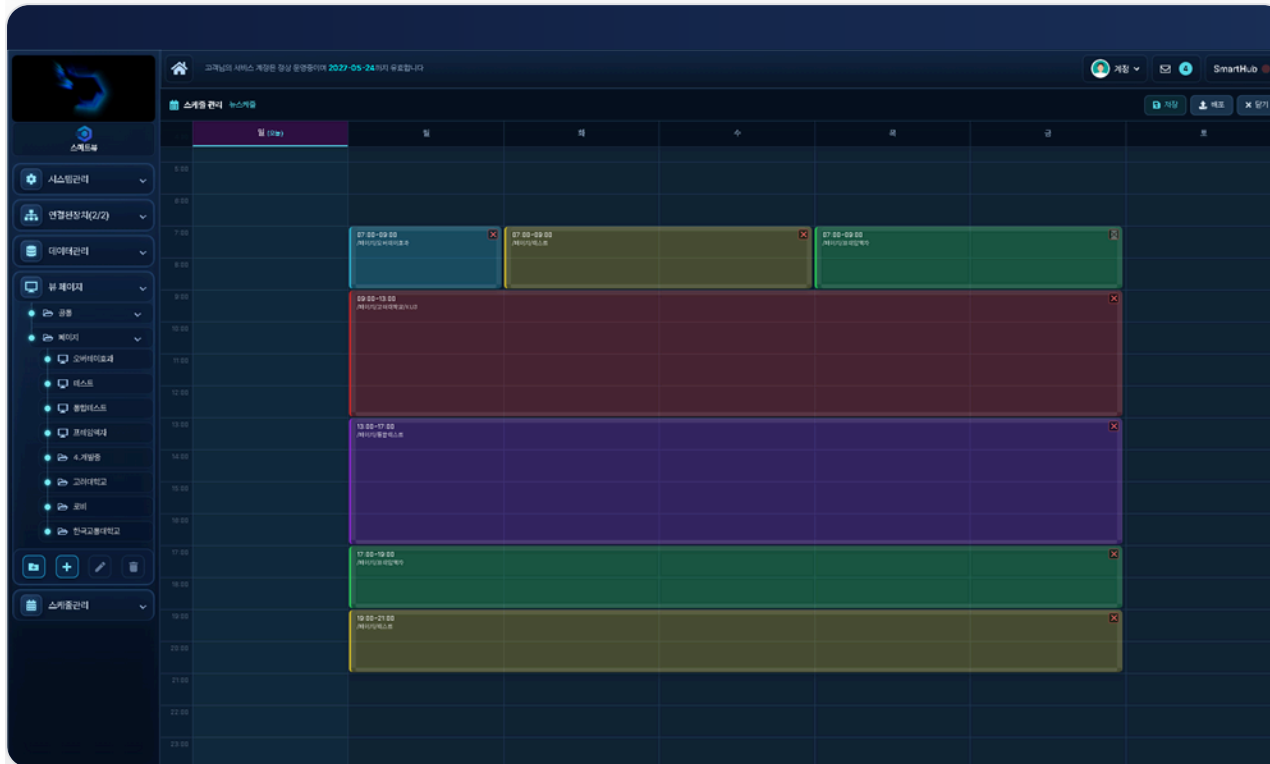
스케드북

시스템관리

연결된장치(2/2)

데이터관리

뷰 페이지

공통

페이지

오버레이효과

테스트

통합테스트

프레임액자

4.개발중

고려대학교

로비

한국교통대학교

스케줄관리

고객님의 서비스 계정은 정상 운영중이며 2027-05-24까지 유효합니다

계정

SmartHub

스케줄 관리 뉴스케줄

저장

배포

닫기

| | 일 (오늘) | 월 | 화 | 수 | 목 | 금 | 토 |
|---|---|---|---|---|---|---|---|
| 5:00 | | | | | | | |
| 6:00 | | | | | | | |
| 7:00 | | 07:00~09:00 /페이지/오버레이효과 | 07:00~09:00 /페이지/테스트 | | 07:00~09:00 /페이지/프레임액자 | | |
| 8:00 | | | | | | | |
| 9:00 | | 09:00~13:00 /페이지/고려대학교/1.0 | | | | | |
| 10:00 | | | | | | | |
| 11:00 | | | | | | | |
| 12:00 | | | | | | | |
| 13:00 | | 13:00~17:00 /페이지/통합테스트 | | | | | |
| 14:00 | | | | | | | |
| 15:00 | | | | | | | |
| 16:00 | | | | | | | |
| 17:00 | | 17:00~19:00 /페이지/프레임액자 | | | | | |
| 18:00 | | | | | | | |
| 19:00 | | 19:00~21:00 /페이지/테스트 | | | | | |
| 20:00 | | | | | | | |
| 21:00 | | | | | | | |
| 22:00 | | | | | | | |
| 23:00 | | | | | | | |